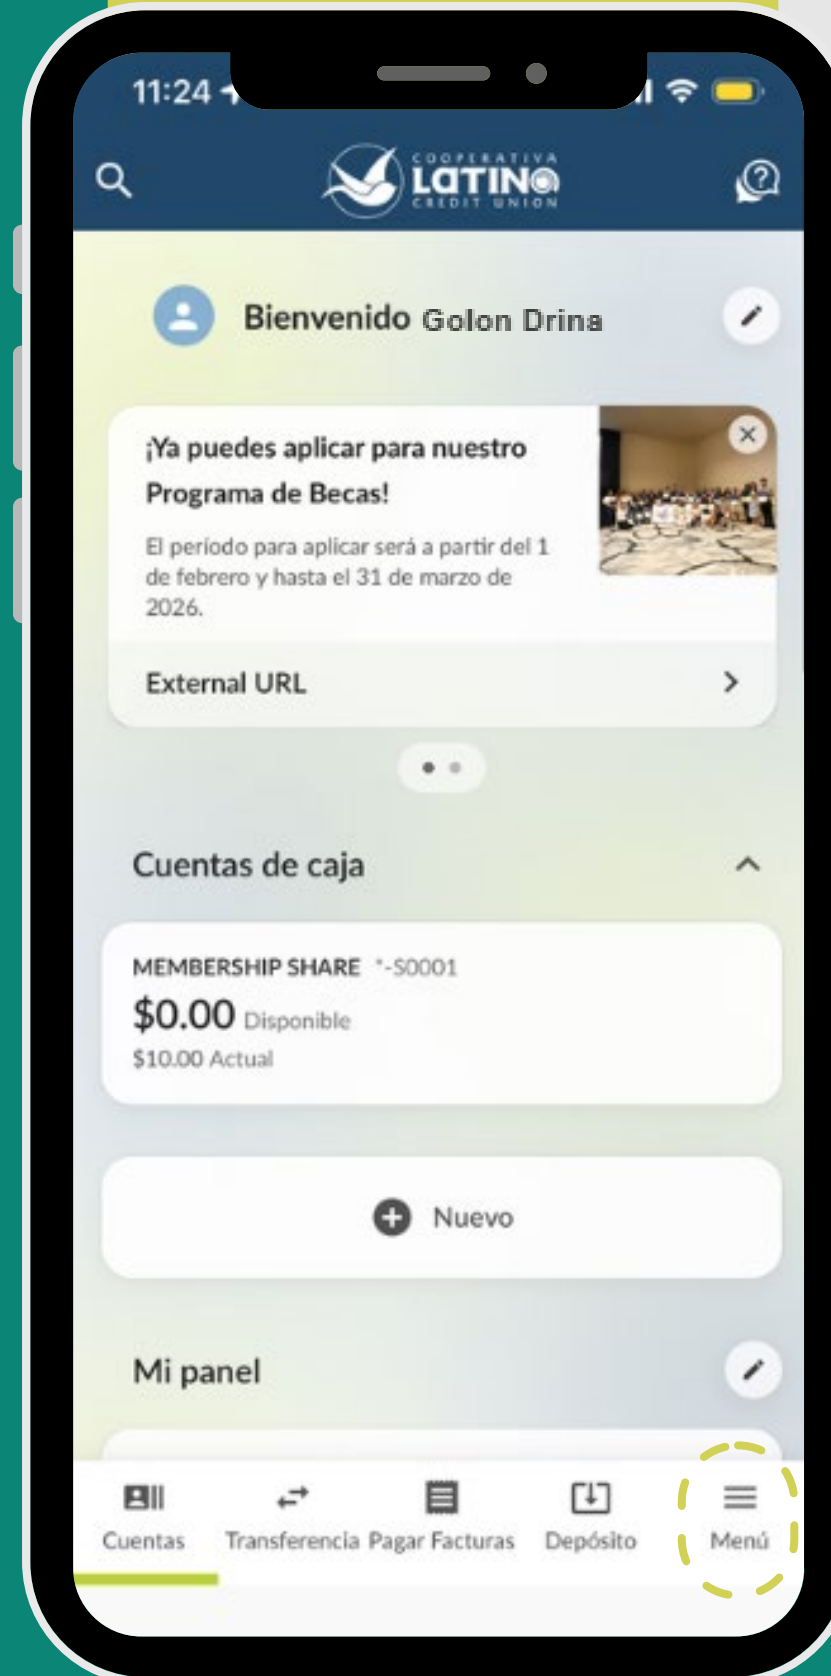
11:24

COOPERATIVA LATINO CREDIT UNION

Bienvenido Golon Drina

¡Ya puedes aplicar para nuestro Programa de Becas!

El periodo para aplicar será a partir del 1 de febrero y hasta el 31 de marzo de 2026.

External URL

Cuentas de caja

MEMBERSHIP SHARE *-S0001
$0.00 Disponible
$10.00 Actual

Nuevo

Mi panel

Cuentas
Transferencia
Pagar Facturas
Depósito
Menú